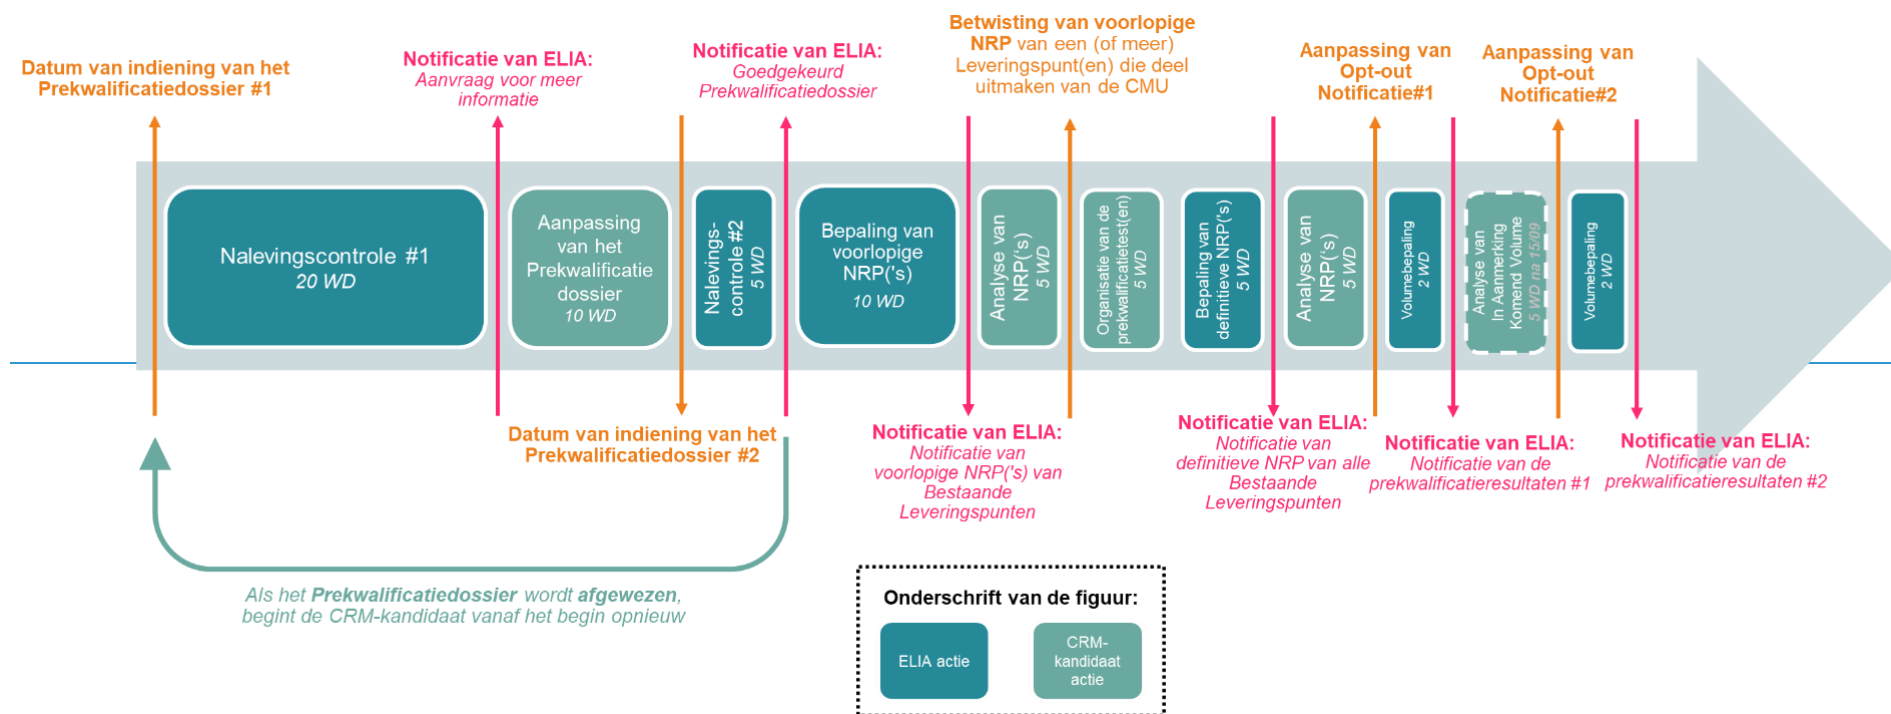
Datum van indiening van het Prekwalificatiedossier #1

Notificatie van ELIA: Aanvraag voor meer informatie

Notificatie van ELIA: Goedgekeurd Prekwalificatiedossier

Betwisting van voorlopige NRP van een (of meer) Leveringspunt(en) die deel uitmaken van de CMU

Aanpassing van Opt-out Notificatie#1

Aanpassing van Opt-out Notificatie#2

Nalevingscontrole #1
20 WD

Aanpassing van het Prekwalificatie dossier
10 WD

Nalevings-controle #2
5 WD

Bepaling van voorlopige NRP('s)
10 WD

Analyse van NRP('s)
5 WD

Organisatie van de prekwalificatietest(en)
5 WD

Bepaling van definitieve NRP('s)
5 WD

Analyse van NRP('s)
5 WD

Volumebepaling
2 WD

Analyse van In Aanmerking Komend Volume
5 WD na 15/09

Volumebepaling
2 WD

Datum van indiening van het Prekwalificatiedossier #2

Notificatie van ELIA: Notificatie van voorlopige NRP('s) van Bestaande Leveringspunten

Notificatie van ELIA: Notificatie van definitieve NRP van alle Bestaande Leveringspunten

Notificatie van ELIA: Notificatie van de prekwalificatieresultaten #1

Notificatie van ELIA: Notificatie van de prekwalificatieresultaten #2

Als het Prekwalificatiedossier wordt afgewezen, begint de CRM-kandidaat vanaf het begin opnieuw

Onderschrift van de figuur:

ELIA actie

CRM-kandidaat actie